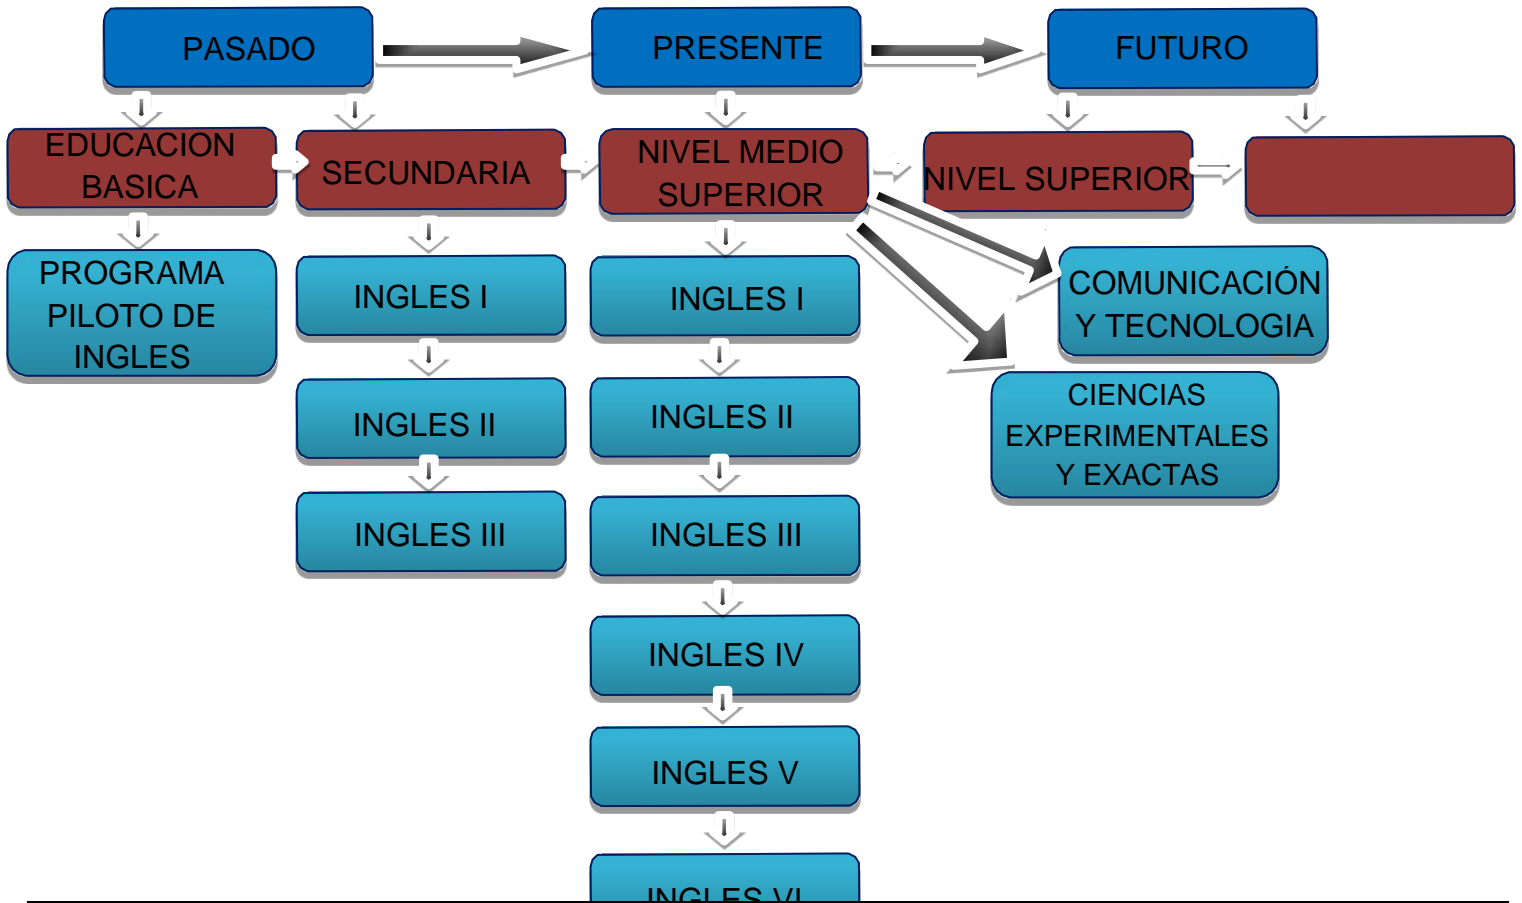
PASADO

PRESENTE

FUTURO

EDUCACION BASICA

SECUNDARIA

NIVEL MEDIO SUPERIOR

NIVEL SUPERIOR

PROGRAMA PILOTO DE INGLES

INGLES I

INGLES II

INGLES III

INGLES I

INGLES II

INGLES III

INGLES IV

INGLES V

INGLES VI

COMUNICACIÓN Y TECNOLOGIA

CIENCIAS EXPERIMENTALES Y EXACTAS